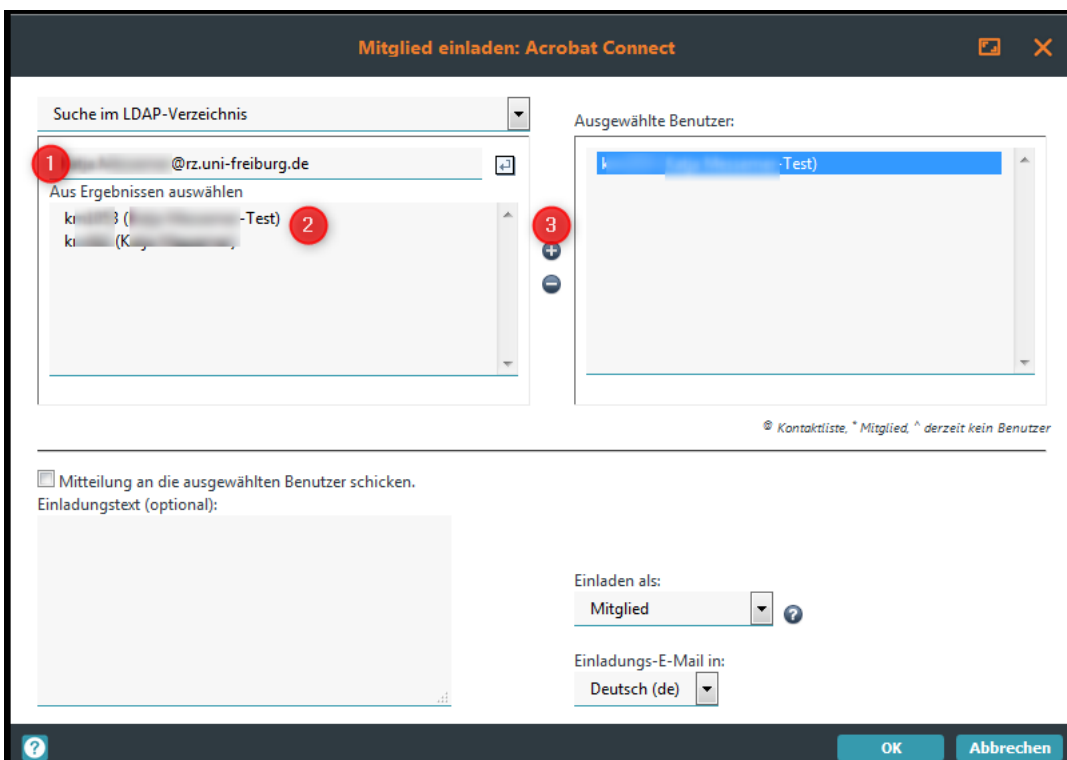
Mitglied einladen: Acrobat Connect

Suche im LDAP-Verzeichnis

1 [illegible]@rz.uni-freiburg.de

Aus Ergebnissen auswählen

k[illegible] ([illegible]-Test) 2
k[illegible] (K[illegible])

3

Ausgewählte Benutzer:

k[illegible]-Test)

® Kontaktliste, * Mitglied, ^ derzeit kein Benutzer

Mitteilung an die ausgewählten Benutzer schicken.

Einladungstext (optional):

Einladen als:

Mitglied

Einladungs-E-Mail in:

Deutsch (de)

OK

Abbrechen